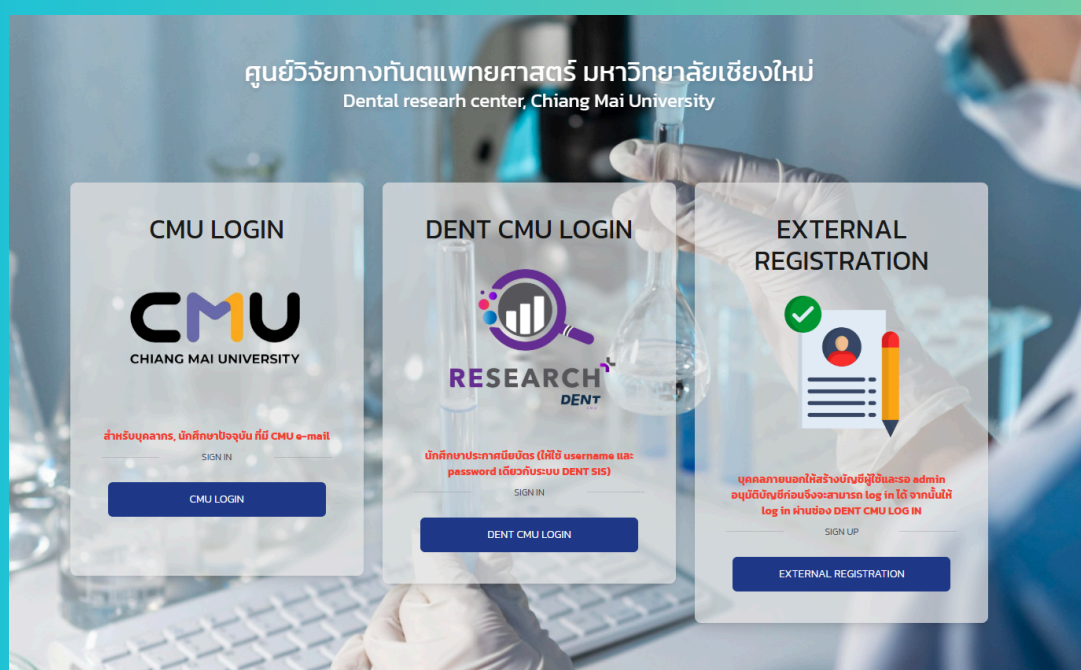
ศูนย์วิจัยทางทันตแพทยศาสตร์ มหาวิทยาลัยเชียงใหม่
Dental researh center, Chiang Mai University

CMU LOGIN

CMU
CHIANG MAI UNIVERSITY

สำหรับบุคลากร, นักศึกษาปัจจุบัน ที่มี CMU e-mail

SIGN IN

CMU LOGIN

DENT CMU LOGIN

RESEARCH
DENT

นักศึกษาประกาศนียบัตร (ให้ใช้ username และ password เดียวกับระบบ DENT SIS)

SIGN IN

DENT CMU LOGIN

EXTERNAL REGISTRATION

บุคคลภายนอกให้สร้างบัญชีผู้ใช้และรอ admin อนุมัติบัญชีก่อนจึงจะสามารถ log in ได้ จากนั้นให้ log in ผ่านช่อง DENT CMU LOG IN

SIGN UP

EXTERNAL REGISTRATION